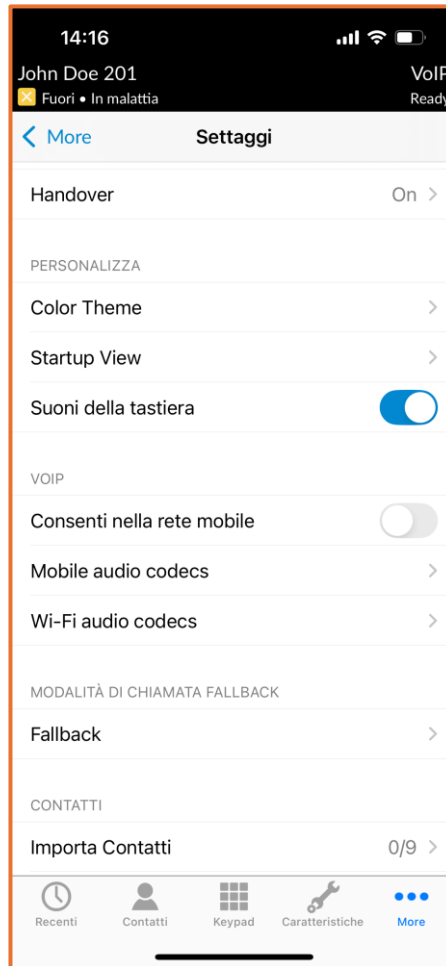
14:16

John Doe 201
VoIP
Fuori • In malattia
Ready

More
Settaggi

Handover
On

PERSONALIZZA

Color Theme

Startup View

Suoni della tastiera

VOIP

Consenti nella rete mobile

Mobile audio codecs

Wi-Fi audio codecs

MODALITÀ DI CHIAMATA FALLBACK

Fallback

CONTATTI

Importa Contatti
0/9

Recenti
Contatti
Keypad
Caratteristiche
More